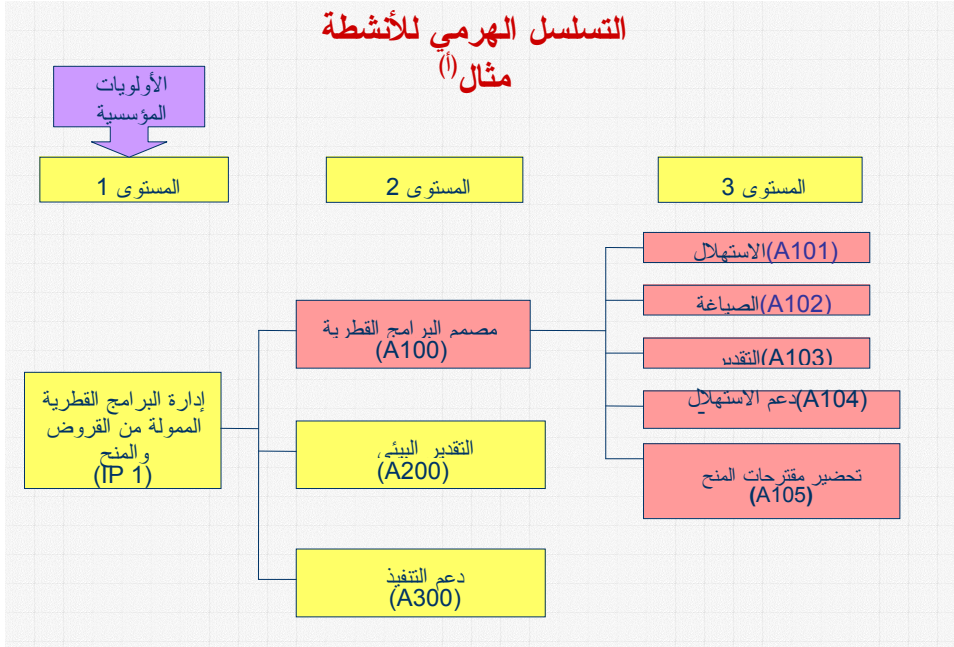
التسلسل الهرمي للأنشطة
مثال(أ)

الأولويات المؤسسية

المستوى 1

المستوى 2

المستوى 3

(A101)الاستهلال

(A102)الصياغة

(A103)التقدير

(A104)دعم الاستهلال

مصمم البرامج القطرية
(A100)

تحضير مقترحات المنح
(A105)

إدارة البرامج القطرية الممولة من القروض والمنح
(IP 1)

التقدير البيئي
(A200)

دعم التنفيذ
(A300)